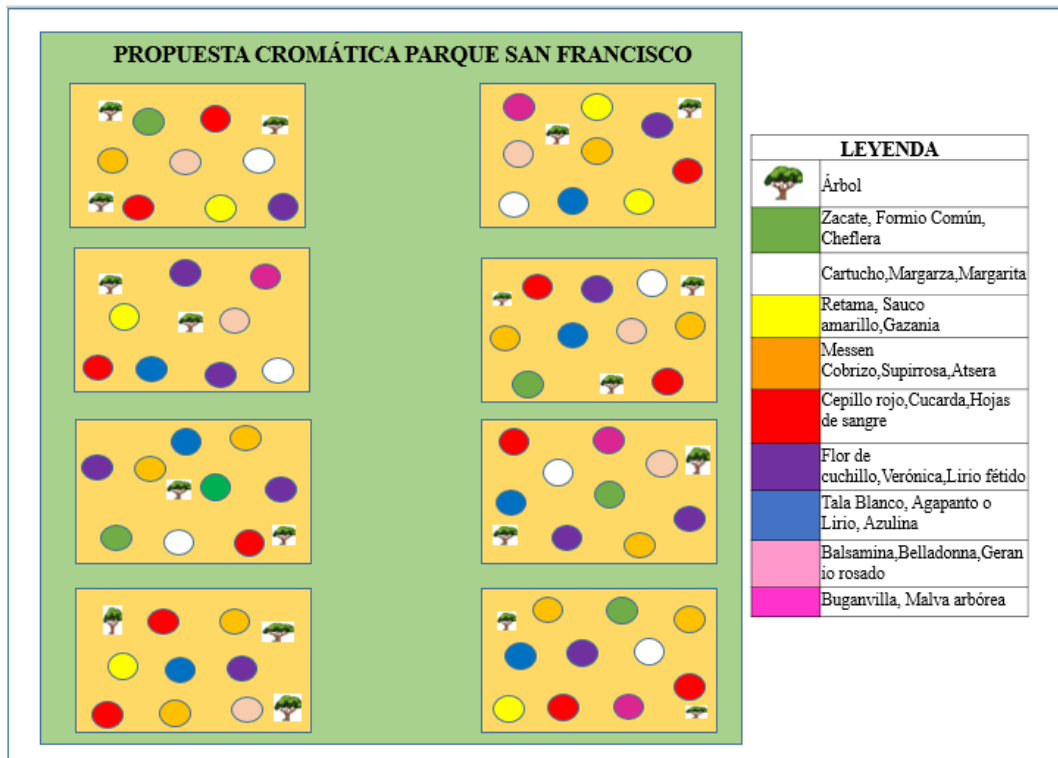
PROPUESTA CROMÁTICA PARQUE SAN FRANCISCO

| LEYENDA | |
|---|---|
| | Árbol |
| | Zacate, Formio Común, Cheflera |
| | Cartucho,Margarza,Margarita |
| | Retama, Sauco amarillo,Gazania |
| | Messen Cobrizo,Supirrosa,Atsera |
| | Cepillo rojo,Cucarda,Hojas de sangre |
| | Flor de cuchillo,Verónica,Lirio fétido |
| | Tala Blanco, Agapanto o Lirio, Azulina |
| | Balsamina,Belladonna,Geranio rosado |
| | Buganvilla, Malva arbórea |